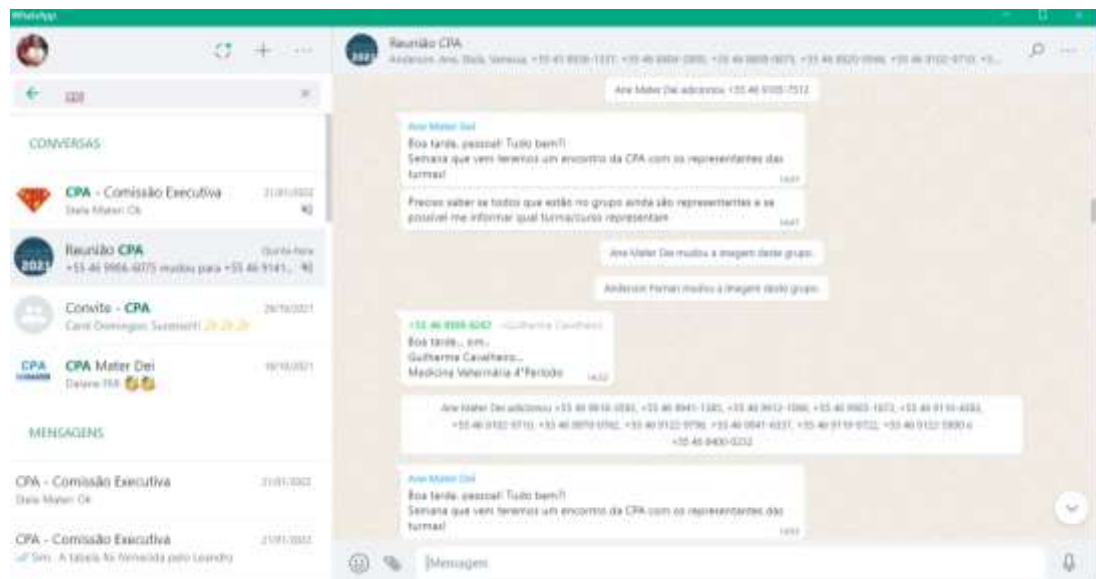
WhatsApp

cpa

CONVERSAS

CPA - Comissão Executiva
Stela Mater: Ok
21/01/2022

Reunião CPA
+55 46 9986-6075 mudou para +55 46 9141...
Quinta-feira

Convite - CPA
Carol Domingos: Sucesso!!
29/10/2021

CPA Mater Dei
Daiane FM:
19/10/2021

MENSAGENS

CPA - Comissão Executiva
Stela Mater: Ok
21/01/2022

CPA - Comissão Executiva
Sim. A tabela foi fornecida pelo Leandro
21/01/2022

Reunião CPA
Anderson, Ana, Bia, Vanessa, +55 45 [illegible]

Ane Mater Dei adicionou +55 46 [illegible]

Ane Mater Dei
Boa tarde, pessoal! Tudo bem?!
Semana que vem teremos um encontro da CPA com os representantes das turmas!

Preciso saber se todos que estão no grupo ainda são representantes e se possível me informar qual turma/curso representam

Ane Mater Dei mudou a imagem deste grupo.

Anderson Ferrari mudou a imagem deste grupo.

+55 46 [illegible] ~Guilherme Cavalheiro
Boa tarde... sim...
Guilherme Cavalheiro...
Medicina Veterinária 4°Período

Ane Mater Dei adicionou +55 46 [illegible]

Ane Mater Dei
Boa tarde, pessoal! Tudo bem?!
Semana que vem teremos um encontro da CPA com os representantes das turmas!

Mensagem